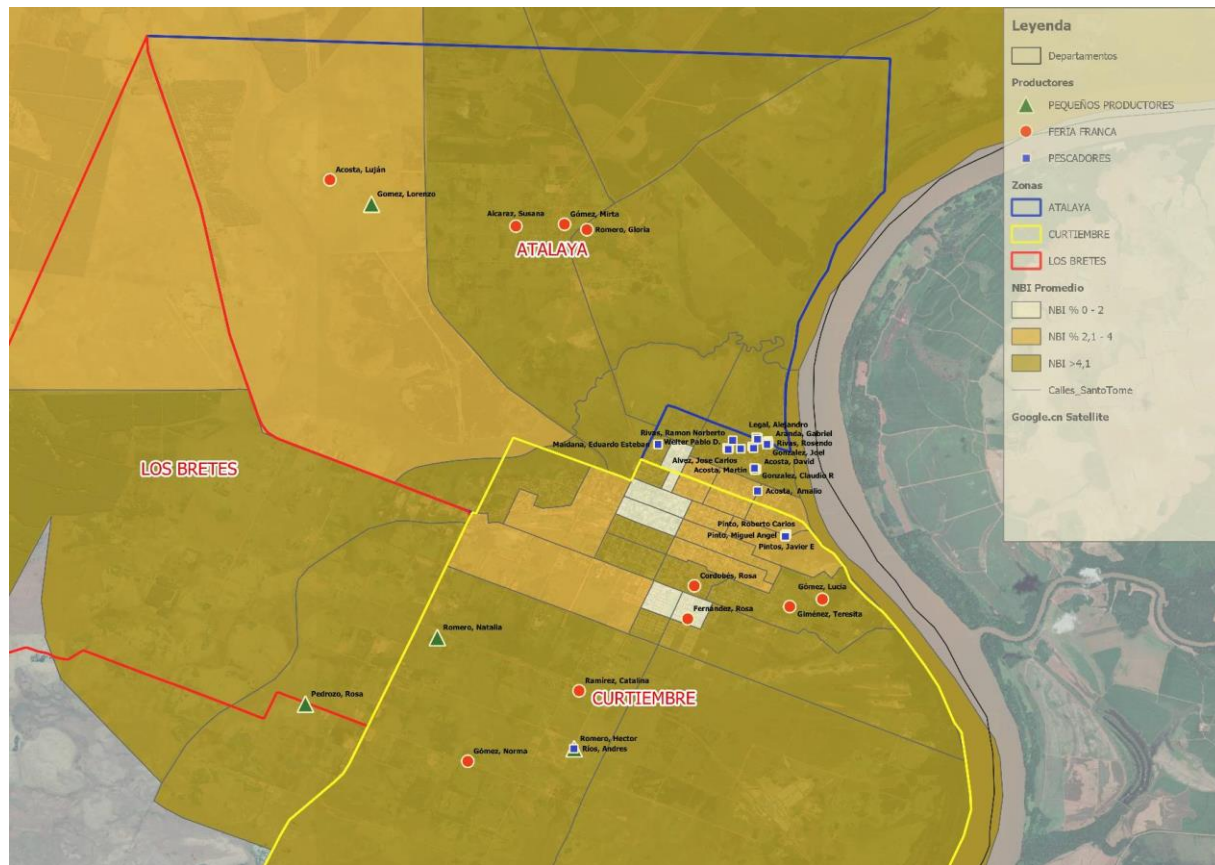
Leyenda
Departamentos
Productores
PEQUEÑOS PRODUCTORES
FERIA FRANCA
PESCADORES
Zonas
ATALAYA
CURTIEMBRE
LOS BRETES
NBI Promedio
NBI % 0 - 2
NBI % 2,1 - 4
NBI >4,1
Calles_SantoTome
Google.cn Satellite

Acosta, Luján
Gomez, Lorenzo
Alcaraz, Susana
Gómez, Mirta
Romero, Gloria
ATALAYA
LOS BRETES
Rivas, Ramon Norberto
Maidana, Eduardo Esteban
Walter Pablo D.
Legal, Alejandro
Aranda, Gabriel
Rivas, Rosendo
Gonzalez, Joel
Alvez, Jose Carlos
Acosta, Martin
Acosta, David
Gonzalez, Claudio R
Acosta, Amalio
Pinto, Roberto Carlos
Pinto, Miguel Angel
Pintos, Javier E
Cordobes, Rosa
Gómez, Lucia
Giménez, Teresita
Fernández, Rosa
Romero, Natalia
Ramirez, Catalina
CURTIEMBRE
Pedrozo, Rosa
Romero, Hector
Rios, Andres
Gómez, Norma